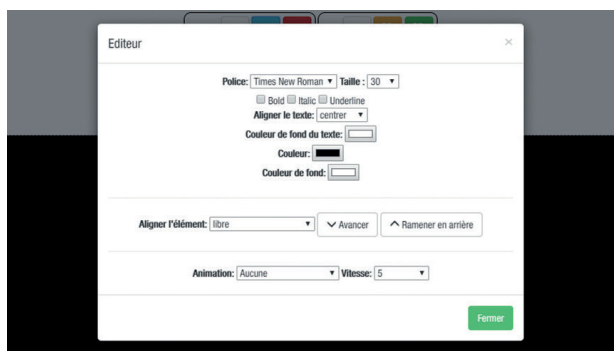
Editeur

×

Police: Times New Roman ▾ Taille : 30 ▾

Bold Italic Underline

Aligner le texte: centrer ▾

Couleur de fond du texte:

Couleur:

Couleur de fond:

Aligner l'élément: libre ▾ Avancer Ramener en arrière

Animation: Aucune ▾ Vitesse: 5 ▾

Fermer